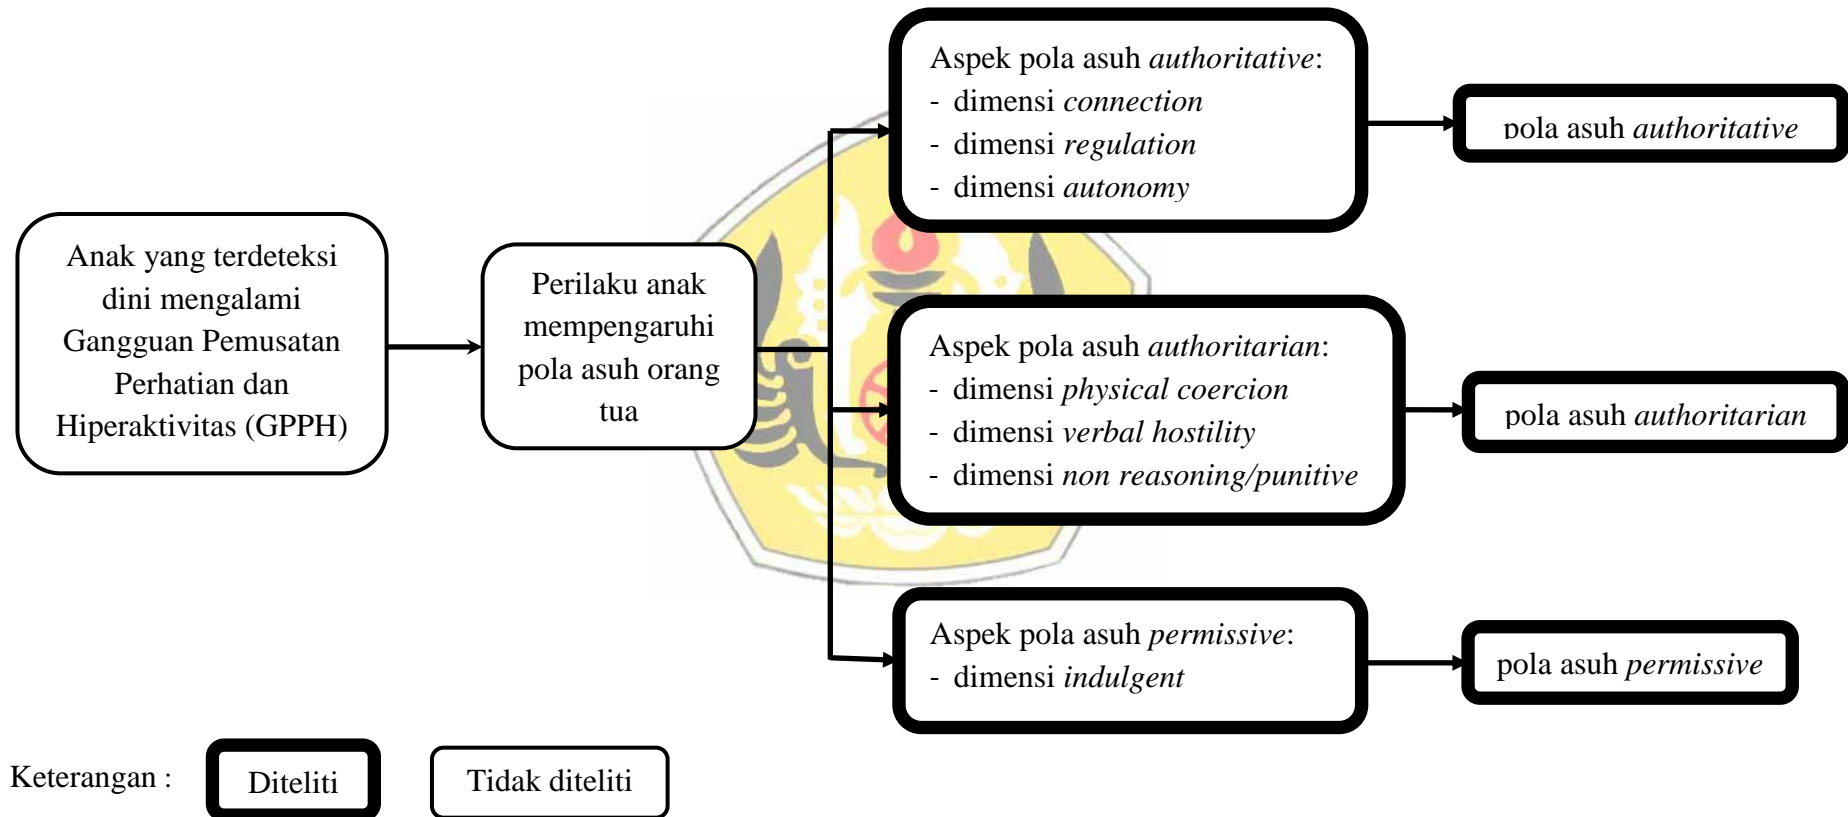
Anak yang terdeteksi dini mengalami Gangguan Pemusatan Perhatian dan Hiperaktivitas (GPPH)

Perilaku anak mempengaruhi pola asuh orang tua

Aspek pola asuh *authoritative*:
- dimensi *connection*
- dimensi *regulation*
- dimensi *autonomy*

pola asuh *authoritative*

Aspek pola asuh *authoritarian*:
- dimensi *physical coercion*
- dimensi *verbal hostility*
- dimensi *non reasoning/punitive*

pola asuh *authoritarian*

Aspek pola asuh *permissive*:
- dimensi *indulgent*

pola asuh *permissive*

Keterangan : Diteliti Tidak diteliti